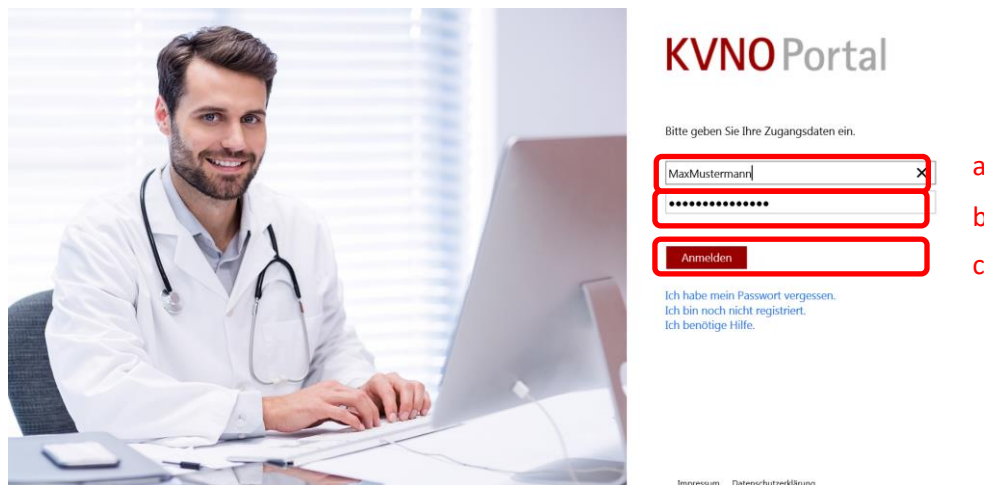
KVNO Portal

Bitte geben Sie Ihre Zugangsdaten ein.

MaxMustermann ×

•••••••••••••••

Anmelden

a

b

c

Ich habe mein Passwort vergessen.
Ich bin noch nicht registriert.
Ich benötige Hilfe.

Impressum Datenschutzerklärung